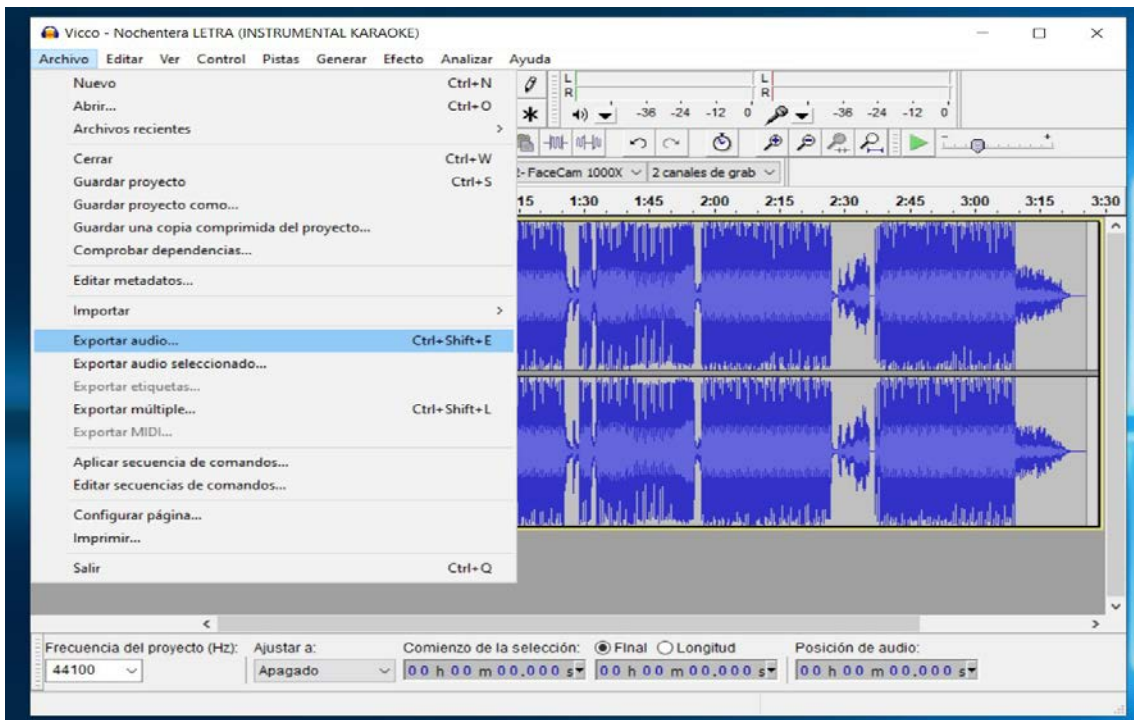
Vicco - Nochentera LETRA (INSTRUMENTAL KARAOKE)

Archivo Editar Ver Control Pistas Generar Efecto Analizar Ayuda

Nuevo Ctrl+N
Abrir... Ctrl+O
Archivos recientes
Cerrar Ctrl+W
Guardar proyecto Ctrl+S
Guardar proyecto como...
Guardar una copia comprimida del proyecto...
Comprobar dependencias...
Editar metadatos...
Importar
Exportar audio... Ctrl+Shift+E
Exportar audio seleccionado...
Exportar etiquetas...
Exportar múltiple... Ctrl+Shift+L
Exportar MIDI...
Aplicar secuencia de comandos...
Editar secuencias de comandos...
Configurar página...
Imprimir...
Salir Ctrl+Q

L R -36 -24 -12 0 L R -36 -24 -12 0

2- FaceCam 1000X 2 canales de grab

15 1:30 1:45 2:00 2:15 2:30 2:45 3:00 3:15 3:30

Frecuencia del proyecto (Hz): 44100
Ajustar a: Apagado
Comienzo de la selección: Final Longitud
00 h 00 m 00.000 s 00 h 00 m 00.000 s
Posición de audio:
00 h 00 m 00.000 s